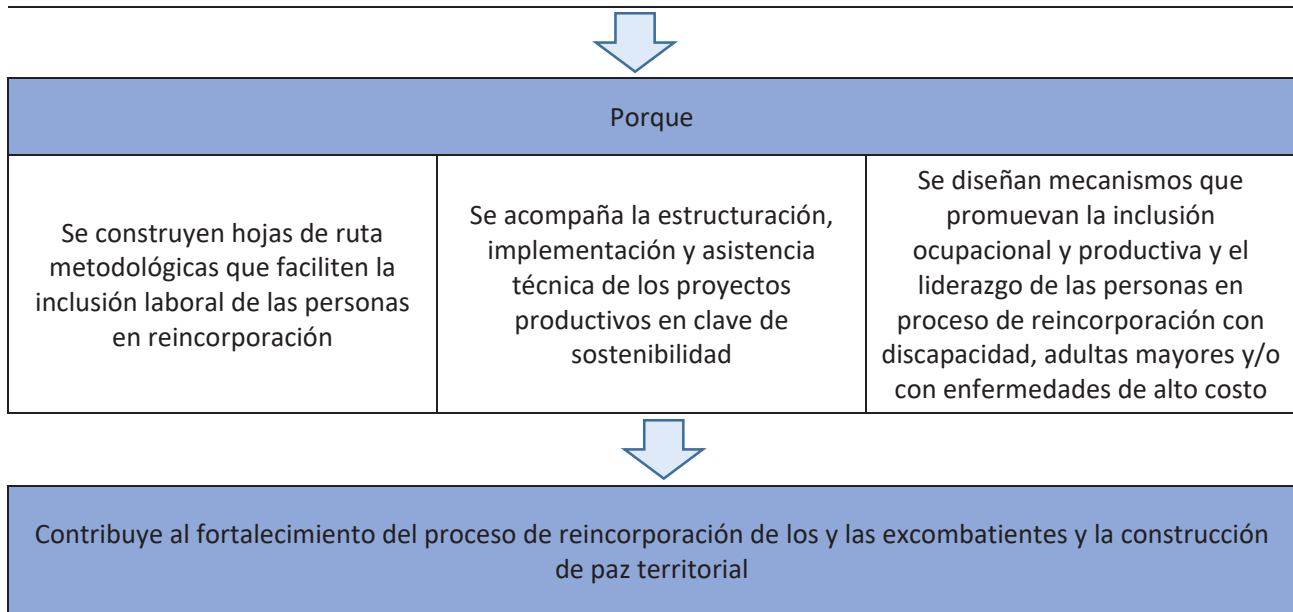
Porque

| Se construyen hojas de ruta metodológicas que faciliten la inclusión laboral de las personas en reincorporación | Se acompaña la estructuración, implementación y asistencia técnica de los proyectos productivos en clave de sostenibilidad | Se diseñan mecanismos que promuevan la inclusión ocupacional y productiva y el liderazgo de las personas en proceso de reincorporación con discapacidad, adultas mayores y/o con enfermedades de alto costo |
|---|---|---|

Contribuye al fortalecimiento del proceso de reincorporación de los y las excombatientes y la construcción de paz territorial